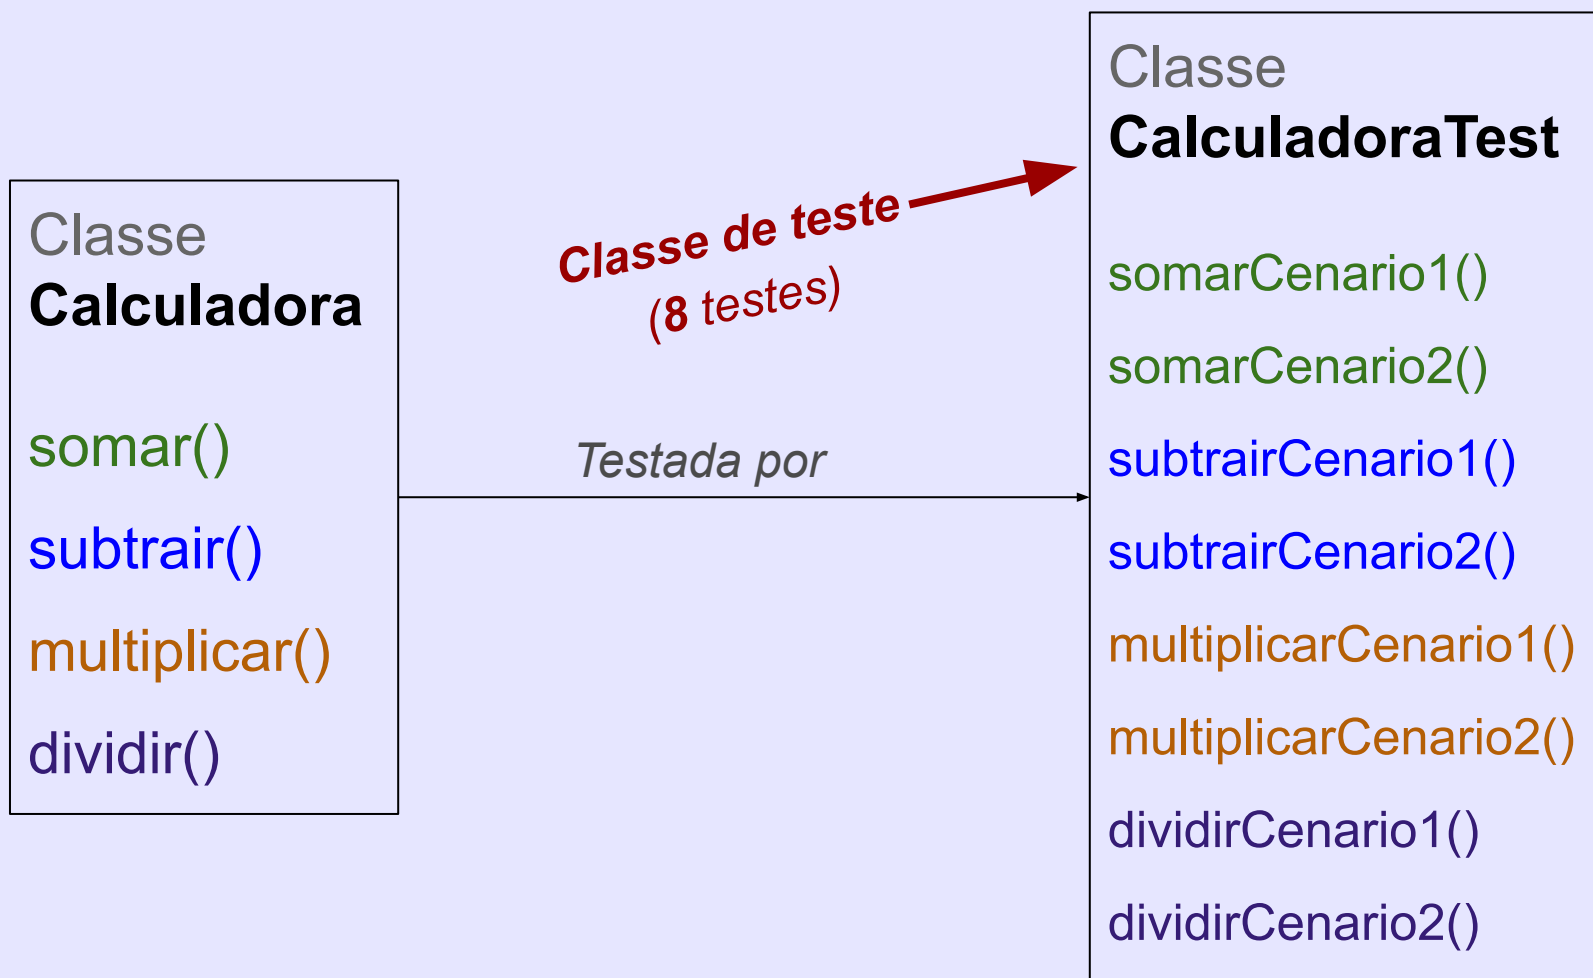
Classe
Calculadora

somar()

subtrair()

multiplicar()

dividir()

Classe de teste
(8 testes)

Testada por

Classe
CalculadoraTest

somarCenario1()

somarCenario2()

subtrairCenario1()

subtrairCenario2()

multiplicarCenario1()

multiplicarCenario2()

dividirCenario1()

dividirCenario2()